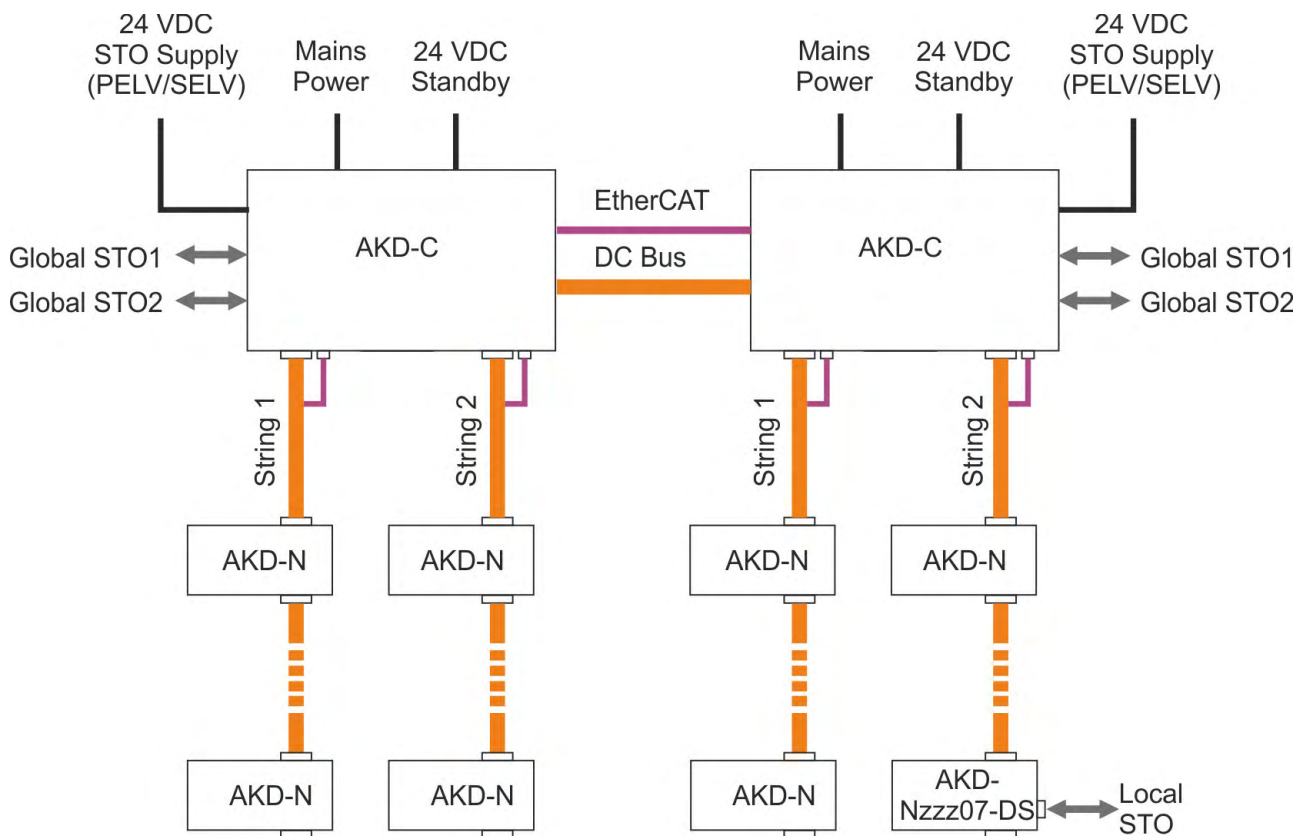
24 VDC STO Supply (PELV/SELV)

Mains Power

24 VDC Standby

Mains Power

24 VDC Standby

24 VDC STO Supply (PELV/SELV)

EtherCAT

DC Bus

Global STO1

Global STO2

AKD-C

AKD-C

Global STO1

Global STO2

String 1

String 2

String 1

String 2

AKD-N

AKD-N

AKD-N

AKD-N

AKD-N

AKD-N

AKD-N

AKD-Nzzz07-DS

Local STO